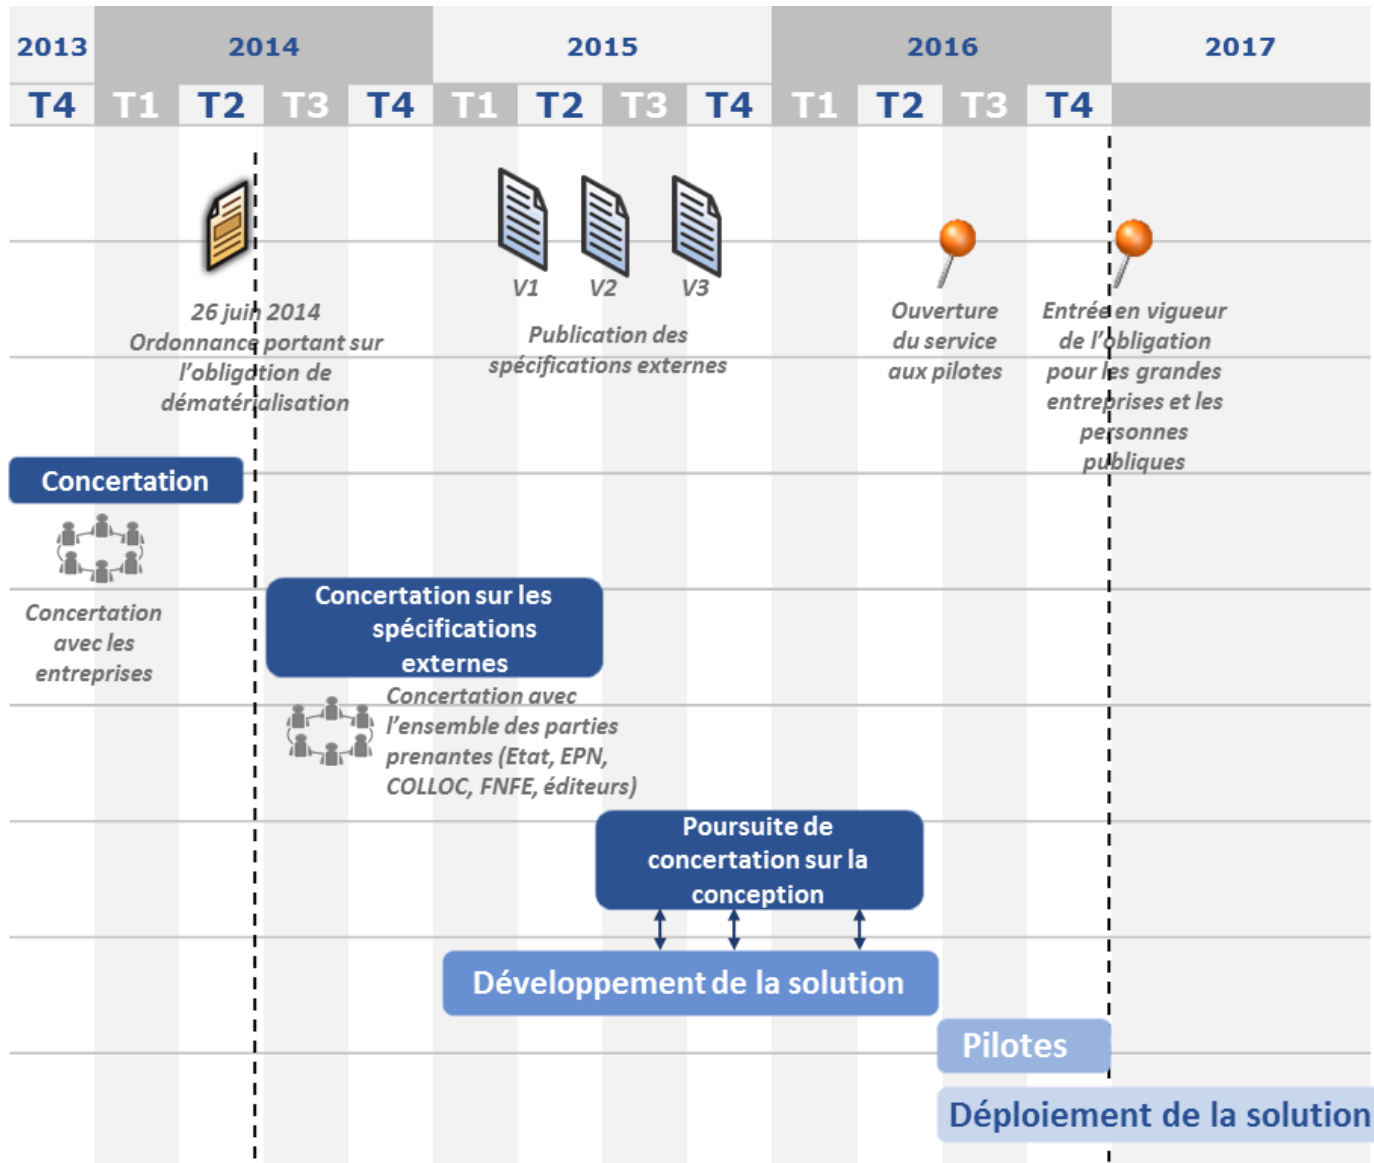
| 2013 | 2014 | | | | 2015 | | | | 2016 | | | | 2017 |
|---|---|---|---|---|---|---|---|---|---|---|---|---|---|
| T4 | T1 | T2 | T3 | T4 | T1 | T2 | T3 | T4 | T1 | T2 | T3 | T4 | |

26 juin 2014
Ordonnance portant sur l'obligation de dématérialisation

V1 V2 V3

Publication des spécifications externes

Ouverture du service aux pilotes

Entrée en vigueur de l'obligation pour les grandes entreprises et les personnes publiques

Concertation

Concertation avec les entreprises

Concertation sur les spécifications externes

Concertation avec l'ensemble des parties prenantes (Etat, EPN, COLLOC, FNFE, éditeurs)

Poursuite de concertation sur la conception

Développement de la solution

Pilotes

Déploiement de la solution